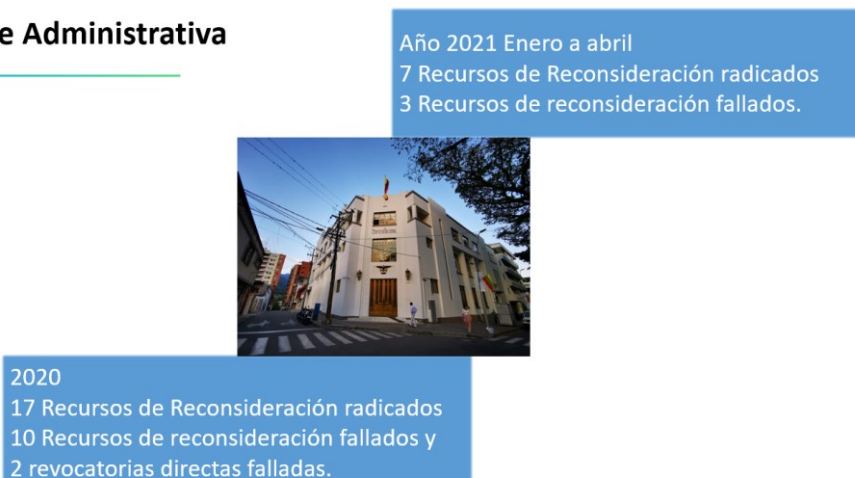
e Administrativa

Año 2021 Enero a abril
7 Recursos de Reconsideración radicados
3 Recursos de reconsideración fallados.

2020
17 Recursos de Reconsideración radicados
10 Recursos de reconsideración fallados y
2 revocatorias directas falladas.